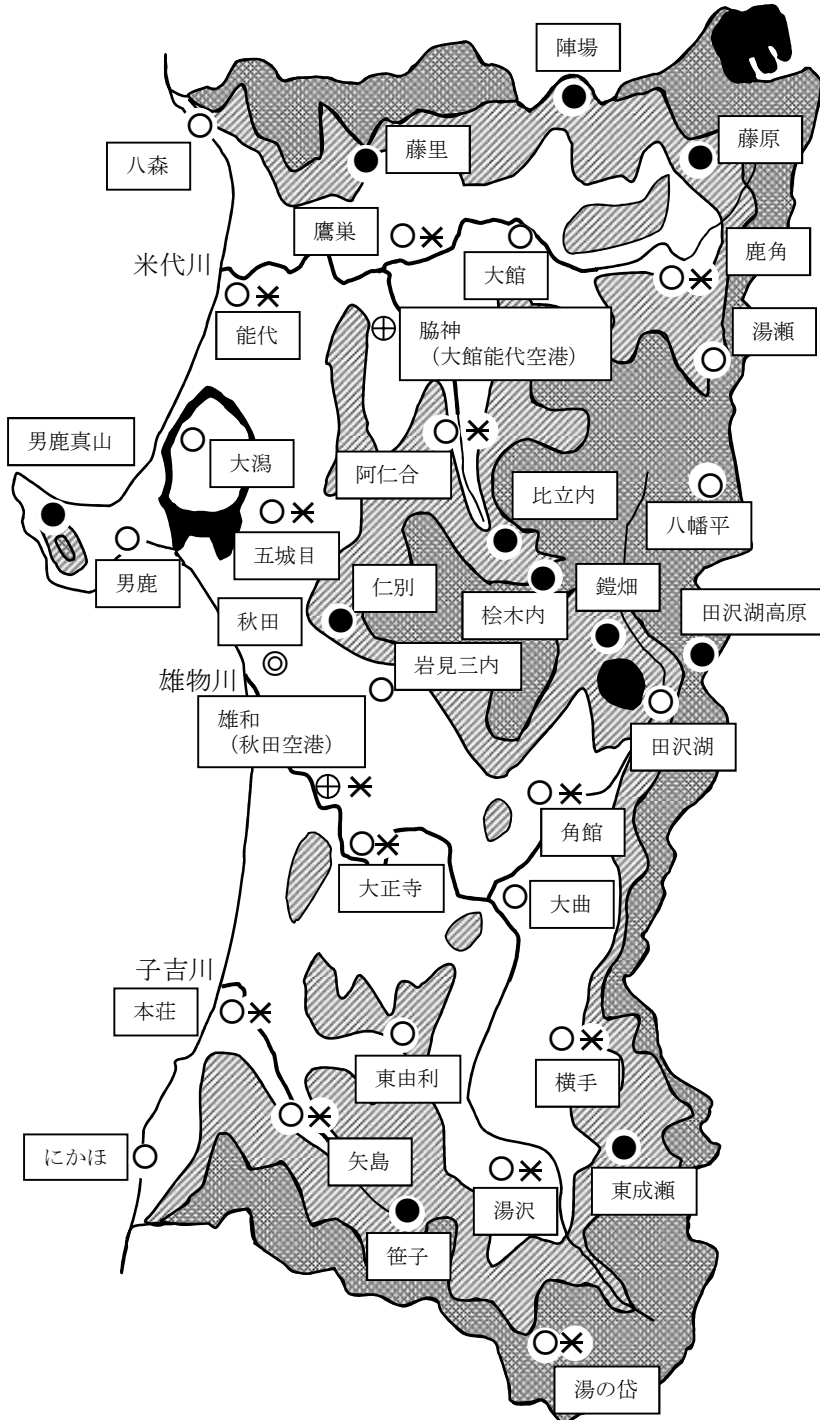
陣場

八森

藤里

藤原

鷹巣

米代川

大館

鹿角

能代

脇神
（大館能代空港）

湯瀬

男鹿真山

大潟

阿仁合

比立内

八幡平

五城目

男鹿

仁別

鎧畑

秋田

桧木内

田沢湖高原

雄物川

岩見三内

雄和
（秋田空港）

田沢湖

角館

大正寺

大曲

子吉川

本荘

東由利

横手

にかほ

矢島

東成瀬

湯沢

笹子

湯の岱